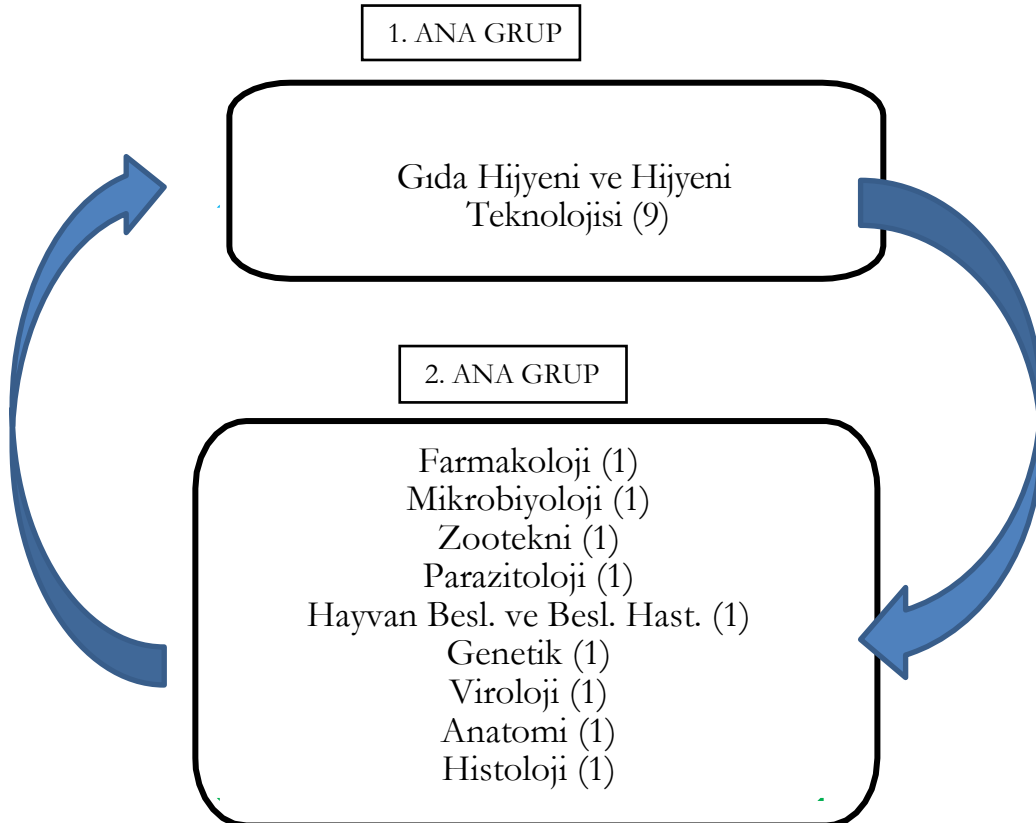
1. ANA GRUP

Gıda Hijyeni ve Hijyeni Teknolojisi (9)

2. ANA GRUP

Farmakoloji (1)
Mikrobiyoloji (1)
Zootekni (1)
Parazitoloji (1)
Hayvan Besl. ve Besl. Hast. (1)
Genetik (1)
Viroloji (1)
Anatomi (1)
Histoloji (1)